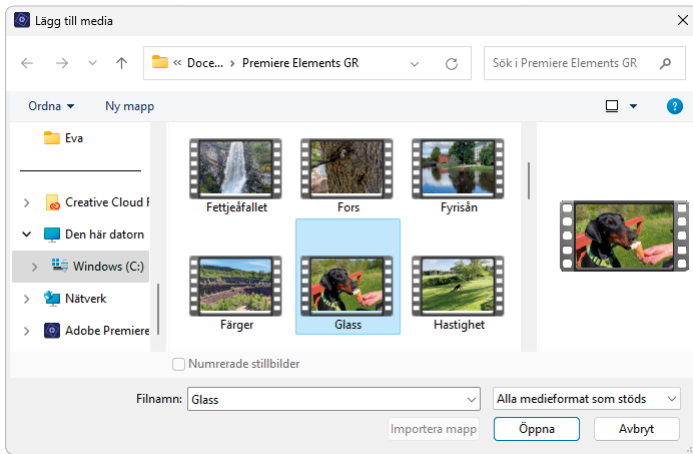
Lägg till media

« Doce... › Premiere Elements GR

Sök i Premiere Elements GR

Ordna ▾ Ny mapp

Eva

Creative Cloud F

Den här datorn

Windows (C:)

Nätverk

Adobe Premiere

Fettjeåfallet

Fors

Fyrisån

Färger

Glass

Hastighet

Numrerade stillbilder

Filnamn: Glass

Alla medieformat som stöds

Importera mapp

Öppna

Avbryt